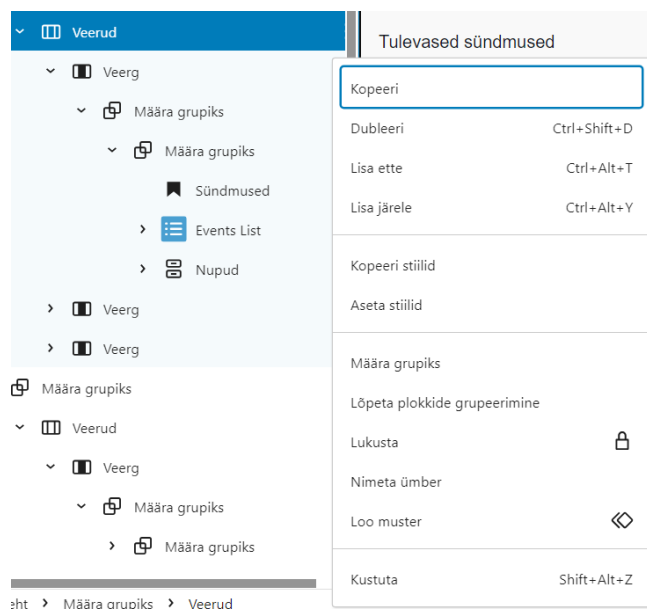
Veerud
Veerg
Määra grupiks
Määra grupiks
Sündmused
Events List
Nupud
Veerg
Veerg
Määra grupiks
Veerud
Veerg
Määra grupiks
Määra grupiks

Tulevased sündmused

Kopeeri
Dubleeri Ctrl+Shift+D
Lisa ette Ctrl+Alt+T
Lisa järele Ctrl+Alt+Y
Kopeeri stiilid
Aseta stiilid
Määra grupiks
Lõpeta plokkide grupeerimine
Lukusta
Nimeta ümber
Loo muster
Kustuta Shift+Alt+Z

eht › Määra grupiks › Veerud